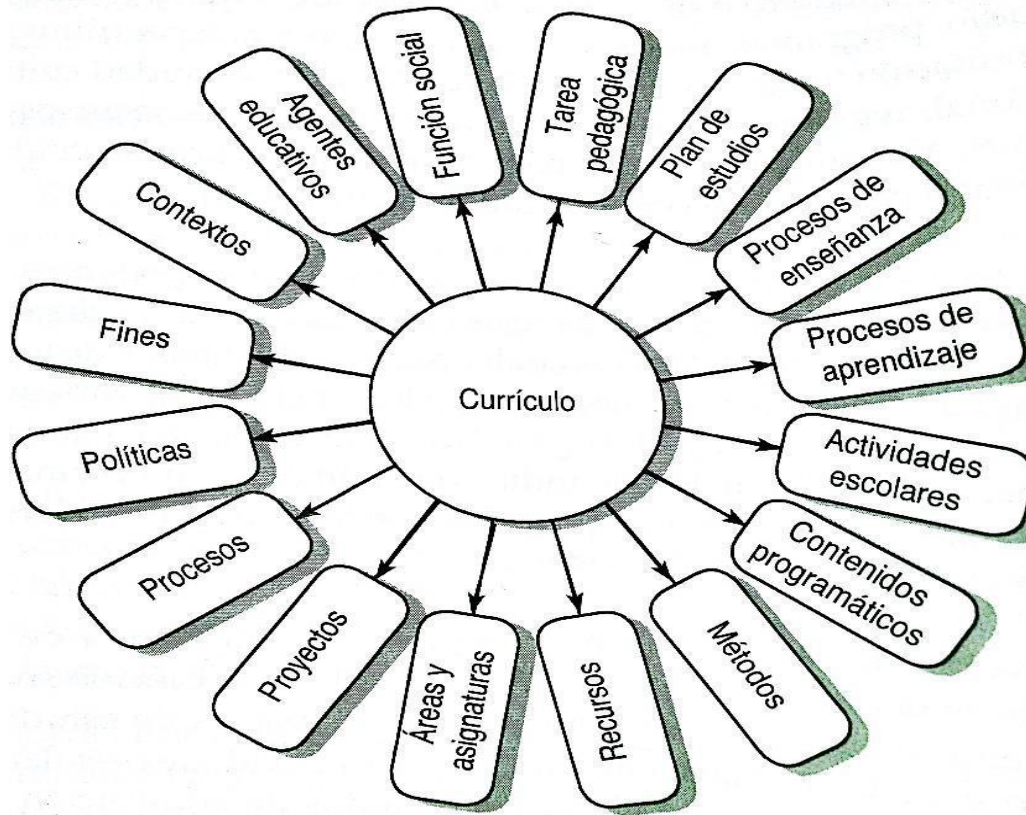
Currículo

Contextos

Agentes educativos

Función social

Tarea pedagógica

Plan de estudios

Procesos de enseñanza

Procesos de aprendizaje

Actividades escolares

Contenidos programáticos

Métodos

Recursos

Áreas y asignaturas

Proyectos

Procesos

Políticas

Fines